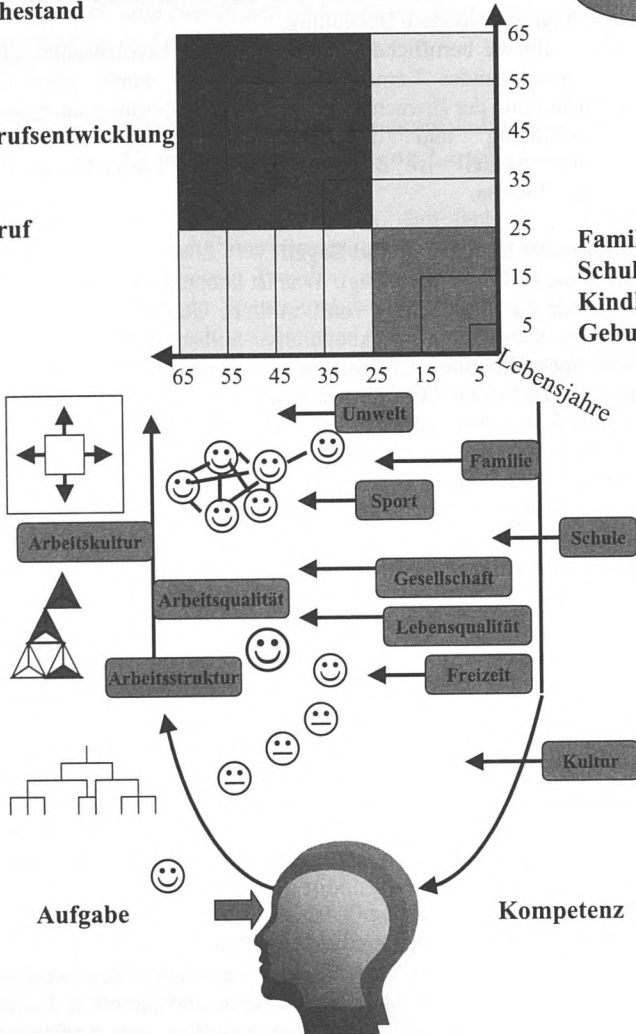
hestand

rufsentwicklung

ruf

65
55
45
35
25
15
5

Famil
Schul
Kindl
Gebu

65 55 45 35 25 15 5

Lebensjahre

Umwelt

Familie

Sport

Schule

Arbeitskultur

Gesellschaft

Arbeitsqualität

Lebensqualität

Arbeitsstruktur

Freizeit

Kultur

Aufgabe

Kompetenz